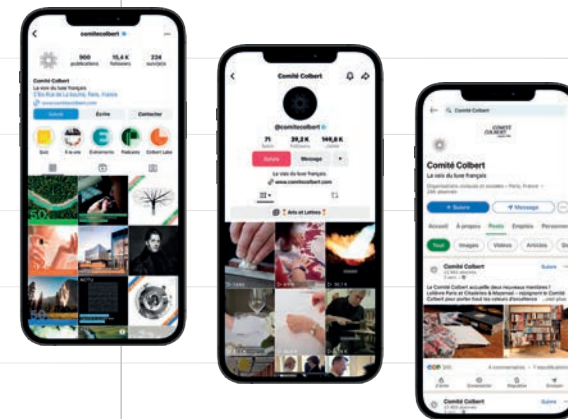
comitecolbert

900 publications
15,4 K followers
224 suivi(e)s

Comité Colbert
La voix du luxe français
Suivi
Écrire
Contacter
Soir
À la une
Événements
Podcasts
Colbert Labs

Comité Colbert
@comitecolbert
71
29,2 K
169,5 K
Suivre
Message
La voix du luxe français.
www.comitecolbert.com
Arts et Lettres

Comité Colbert
COMITÉ COLBERT
Comité Colbert
La voix du luxe français
+ Suivre
Message
Accueil
À propos
Posts
Emplois
Personnes
Tout
Images
Vidéos
Articles
Comité Colbert
Suivre
Le Comité Colbert accueille deux nouveaux membres ! Lelièvre Paris et Chaleries & Mayernal – rejoignent le Comité Colbert pour porter haut les valeurs d'excellence
Comité Colbert
Suivre